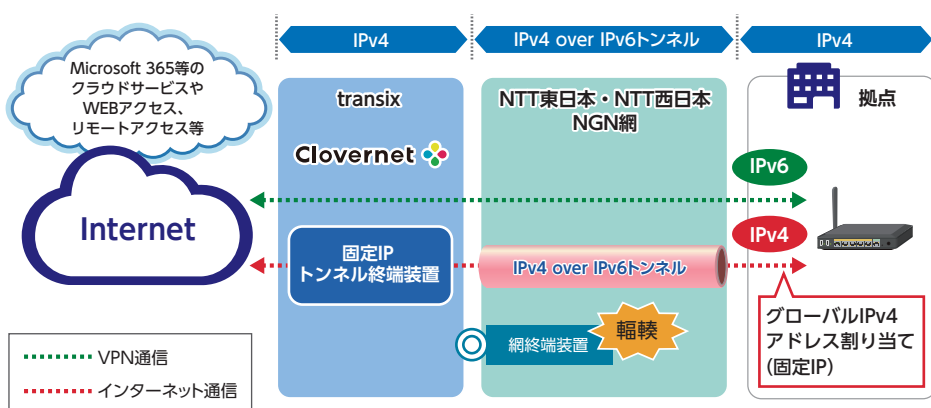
IPv4

IPv4 over IPv6トンネル

IPv4

Microsoft 365等の
クラウドサービスや
WEBアクセス、
リモートアクセス等

Internet

transix

Clovernet

固定IP
トンネル終端装置

NTT東日本・NTT西日本
NGN網

IPv4 over IPv6トンネル

網終端装置

輻輳

拠点

IPv6

IPv4

グローバルIPv4
アドレス割り当て
(固定IP)

VPN通信

インターネット通信